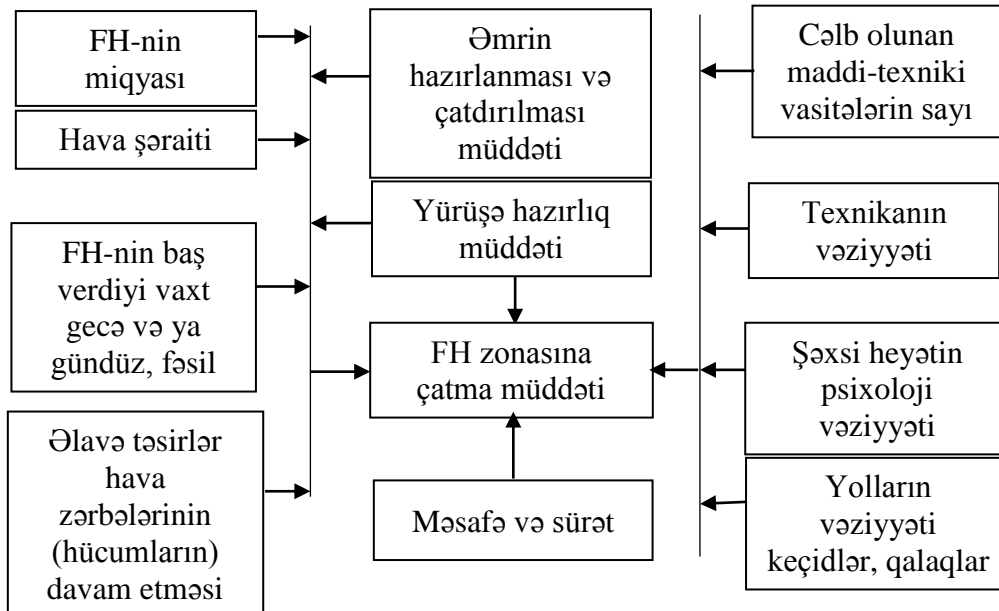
FH-nin miqyası

Hava şəraiti

FH-nin baş verdiyi vaxt gecə və ya gündüz, fəsil

Əlavə təsirlər hava zərbələrinin (hücumların) davam etməsi

Əmrin hazırlanması və çatdırılması müddəti

Yürüşə hazırlıq müddəti

FH zonasına çatma müddəti

Məsafə və sürət

Cəlb olunan maddi-texniki vasitələrin sayı

Texnikanın vəziyyəti

Şəxsi heyətin psixoloji vəziyyəti

Yolların vəziyyəti keçidlər, qalaqlar